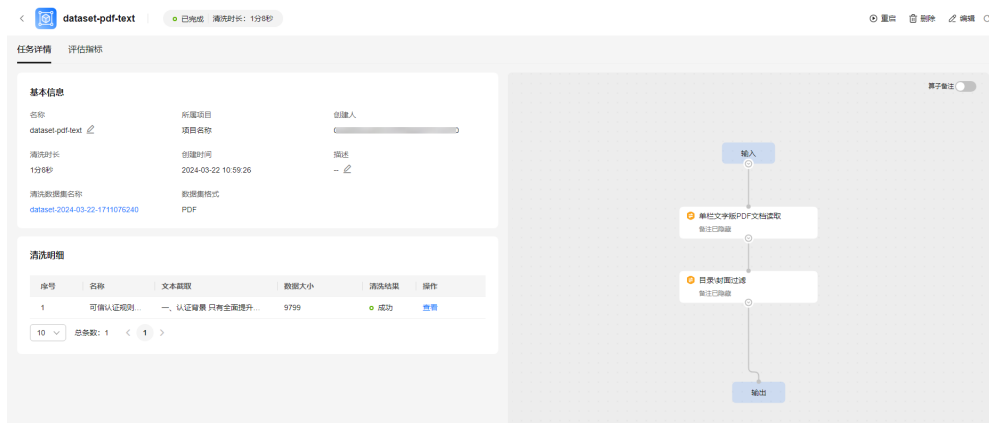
dataset-pdf-text

已完成 清洗时长：1分6秒

重启 删除 编辑

任务详情 评估指标

基本信息

名称
dataset-pdf-text

所属项目
项目名称

创建人
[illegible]

清洗时长
1分6秒

创建时间
2024-03-22 10:59:26

描述
--

清洗数据集名称
dataset-2024-03-22-1711076240

数据集格式
PDF

清洗明细

| 序号 | 名称 | 文本截取 | 数据大小 | 清洗结果 | 操作 |
|---|---|---|---|---|---|
| 1 | 可信认证规则... | 一、认证背景 只有全面提升... | 9799 | 成功 | 查看 |

10 总条数：1 < 1 >

算子备注

输入

单栏文字版PDF文档读取
备注已隐藏

目录/封面过滤
备注已隐藏

输出